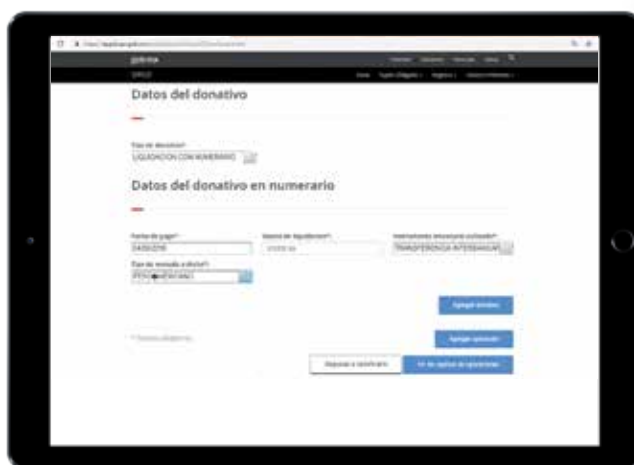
gob.mx

SHCP

Datos del donativo

Tipo de donativo*
LIQUIDACION CON NUMERARIO

Datos del donativo en numerario

Fecha de pago*
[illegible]

Monto de liquidación*
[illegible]

Instrumento financiero utilizado*
TRANSFERENCIA INTERBANCARIA

Tipo de moneda o divisa*
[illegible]

Agregar donativo

* Campos obligatorios

Agregar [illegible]

Regresar a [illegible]

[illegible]